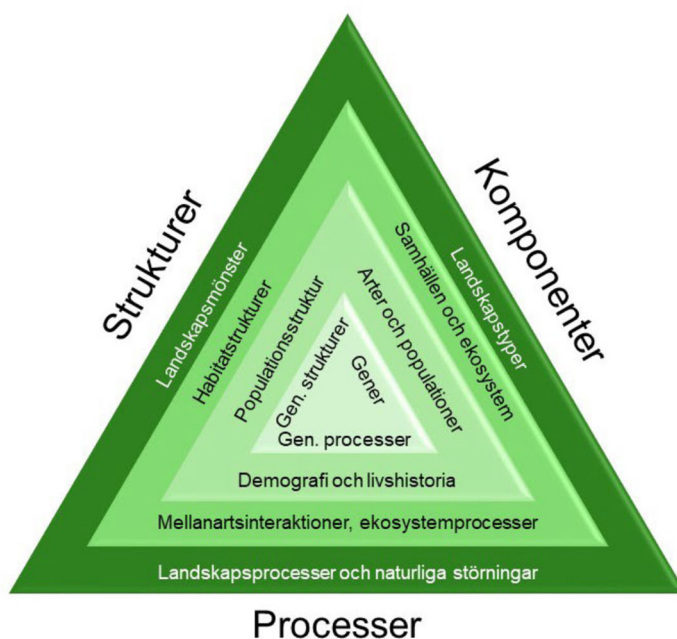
Strukturer

Komponenter

Landskapsmönster

Landskapstyper

Habitatstrukturer

Samhällen och ekosystem

Populationsstruktur

Arter och populationer

Gen. strukturer

Gener

Gen. processer

Demografi och livshistoria

Mellanartsinteraktioner, ekosystemprocesser

Landskapsprocesser och naturliga störningar

Processer